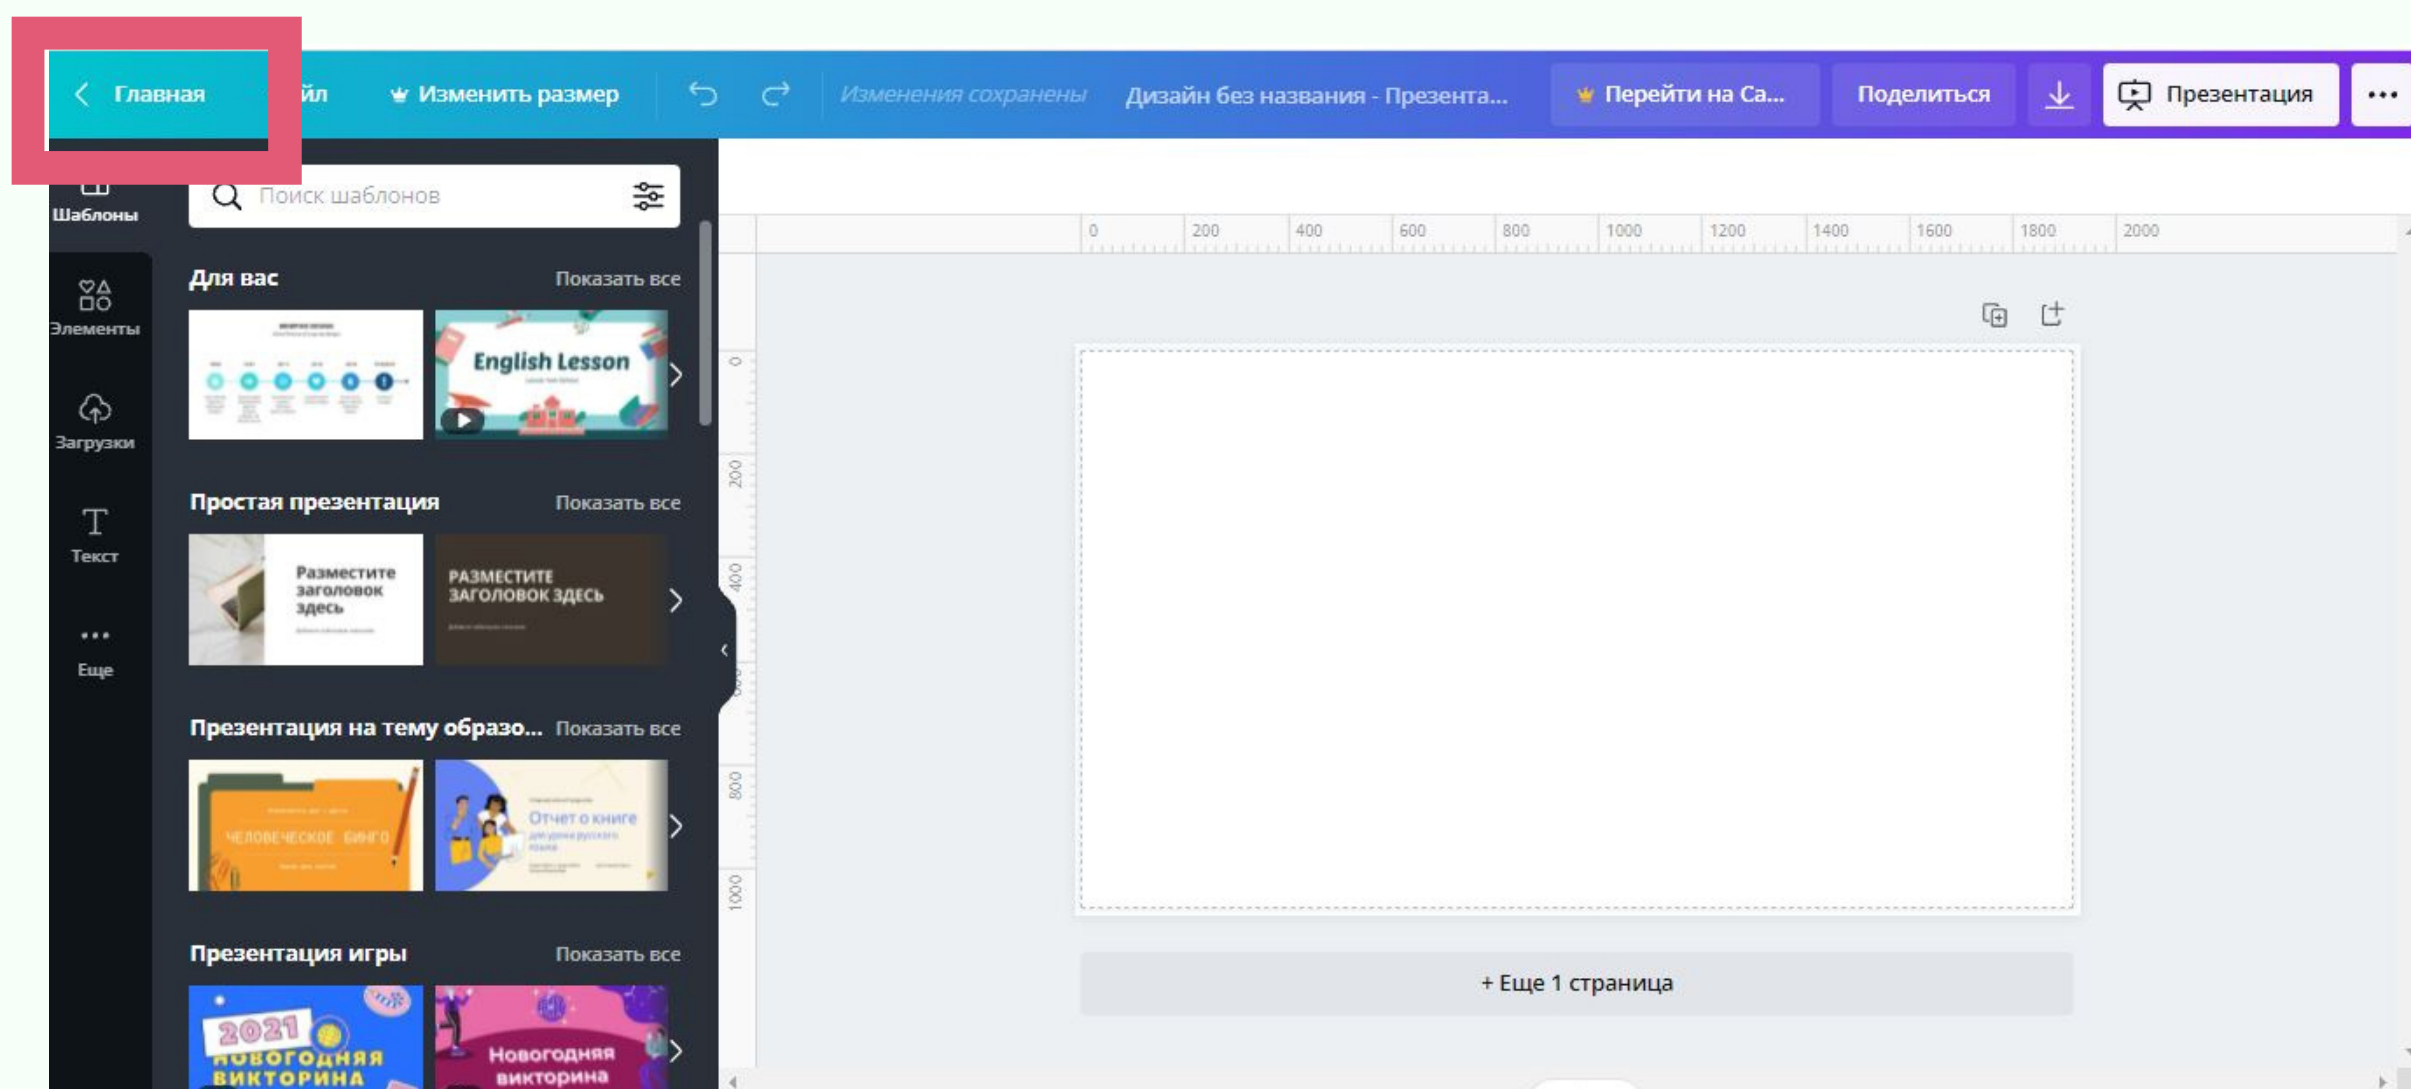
Главная йл Изменить размер Изменения сохранены Дизайн без названия - Презента... Перейти на Са... Поделиться Презентация

Шаблоны
Элементы
Загрузки
Текст
Еще

Поиск шаблонов

Для вас Показать все

English Lesson

Простая презентация Показать все

Разместите заголовок здесь

РАЗМЕСТИТЕ ЗАГОЛОВОК ЗДЕСЬ

Презентация на тему образо... Показать все

ЧЕЛОВЕЧЕСКОЕ БИНГО

Отчет о книге

Презентация игры Показать все

2021 НОВОГОДНЯЯ ВИКТОРИНА

Новогодняя викторина

0 200 400 600 800 1000 1200 1400 1600 1800 2000

0 200 400 600 800 1000

+ Еще 1 страница